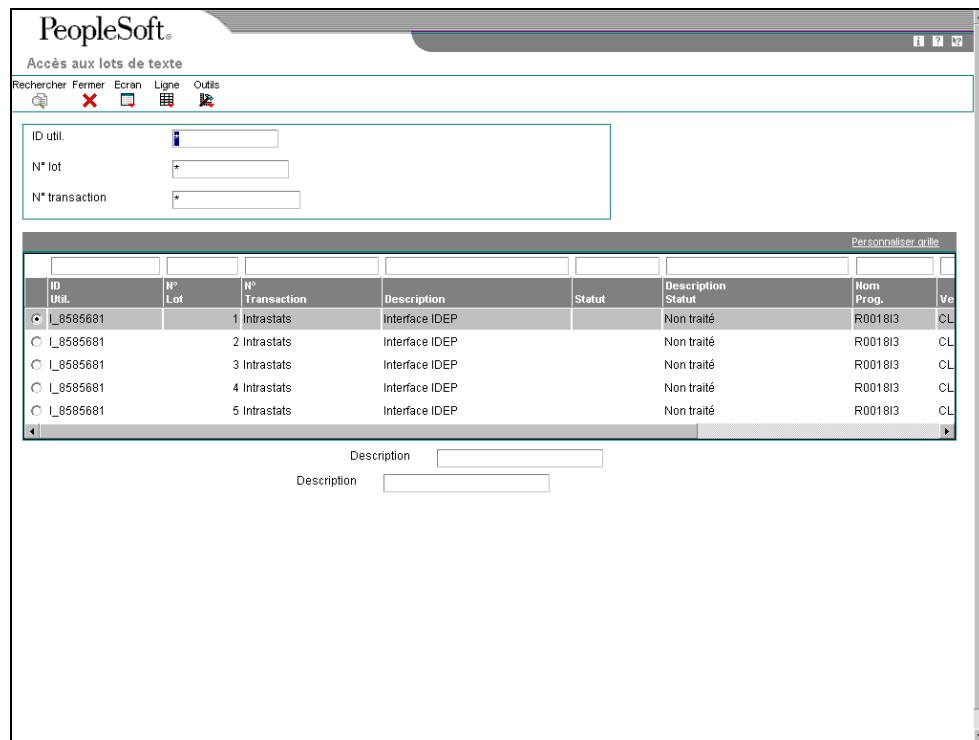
PeopleSoft.

Accès aux lots de texte

Rechercher Fermer Ecran Ligne Outils

ID util. *

N° lot *

N° transaction *

Personnaliser grille

| ID Util. | N° Lot | N° Transaction | Description | Statut | Description Statut | Nom Prog. | Ve |
|---|---|---|---|---|---|---|---|
| I_8585681 | 1 | Intrastats | Interface IDEP | | Non traité | R0018I3 | CL |
| I_8585681 | 2 | Intrastats | Interface IDEP | | Non traité | R0018I3 | CL |
| I_8585681 | 3 | Intrastats | Interface IDEP | | Non traité | R0018I3 | CL |
| I_8585681 | 4 | Intrastats | Interface IDEP | | Non traité | R0018I3 | CL |
| I_8585681 | 5 | Intrastats | Interface IDEP | | Non traité | R0018I3 | CL |

Description

Description